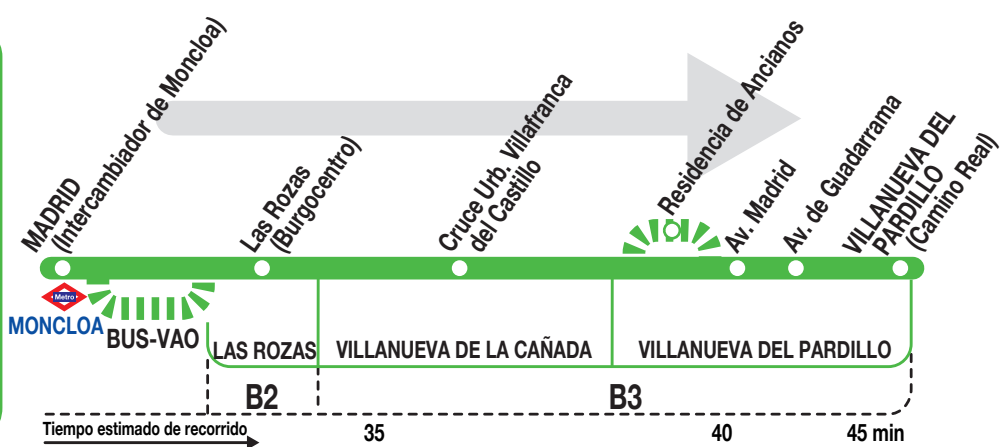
MADRID (Intercambiador de Moncloa)

Las Rozas (Burgocentro)

Cruce Urb. Villafranca del Castillo

Residencia de Ancianos

Av. Madrid

Av. de Guadarrama

VILLANUEVA DEL PARDILLO (Camino Real)

Metro

MONCLOA

BUS-VAO

LAS ROZAS

VILLANUEVA DE LA CAÑADA

VILLANUEVA DEL PARDILLO

B2

B3

Tiempo estimado de recorrido

35

40

45 min